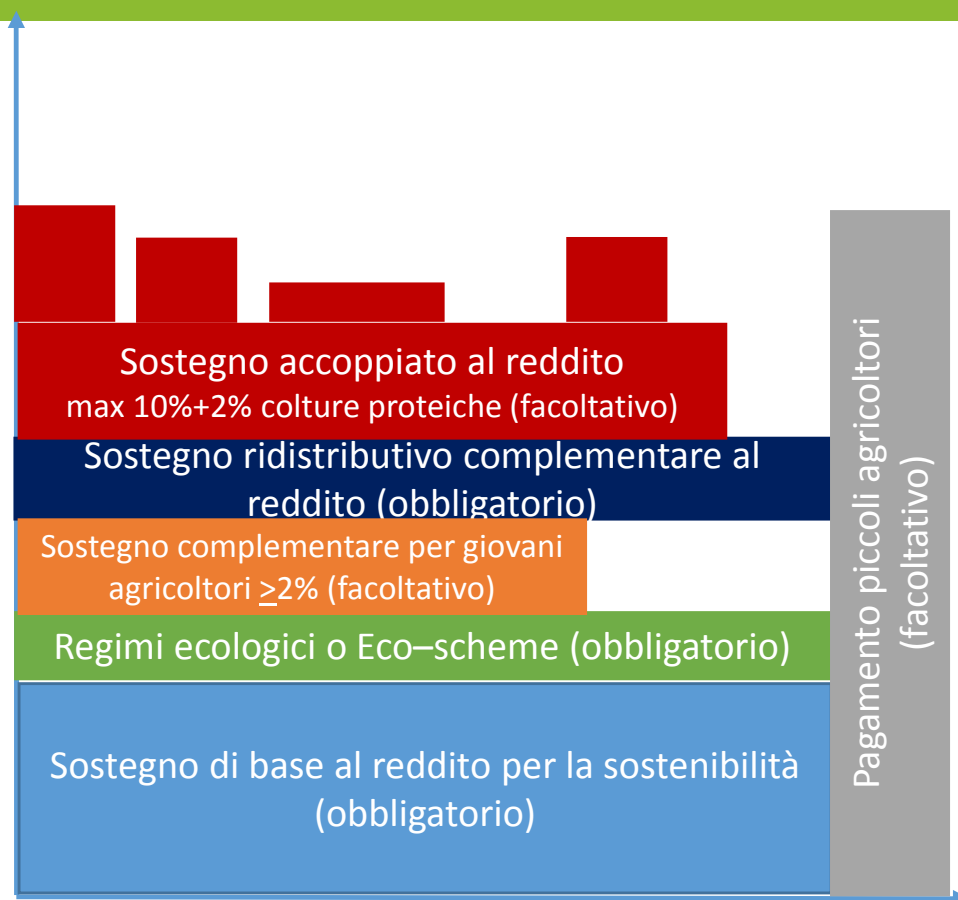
Sostegno accoppiato al reddito
max 10%+2% colture proteiche (facoltativo)

Sostegno ridistributivo complementare al reddito (obbligatorio)

Sostegno complementare per giovani agricoltori $\geq$2% (facoltativo)

Regimi ecologici o Eco–scheme (obbligatorio)

Sostegno di base al reddito per la sostenibilità (obbligatorio)

Pagamento piccoli agricoltori (facoltativo)